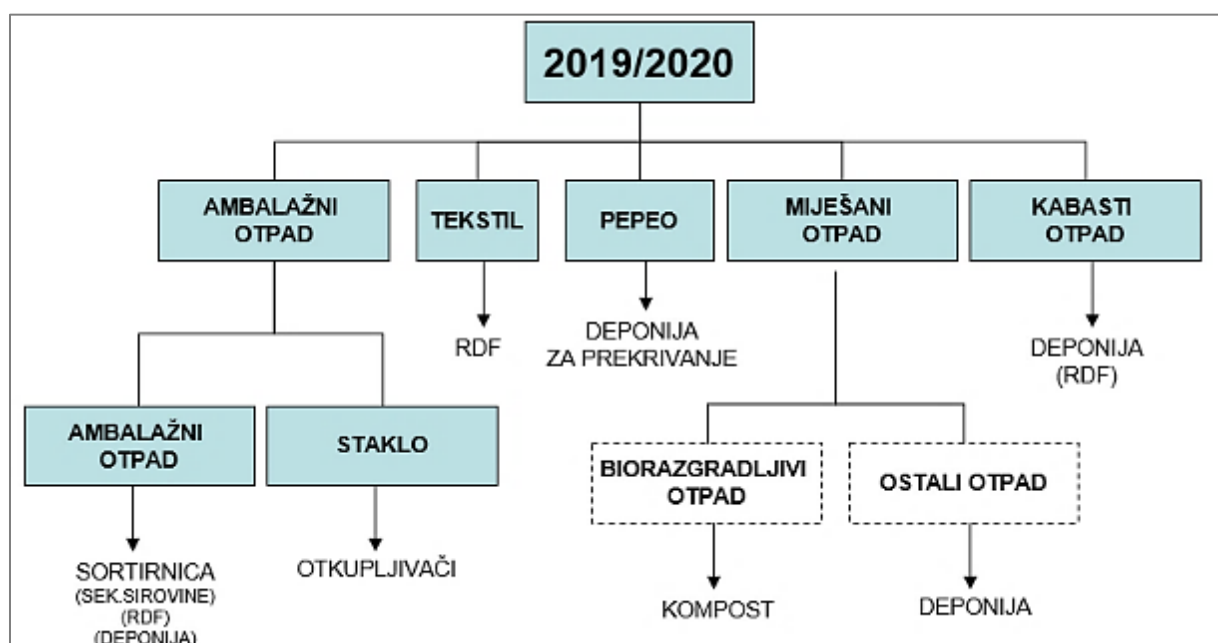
2019/2020

AMBALAŽNI OTPAD

TEKSTIL

PEPEO

MIJEŠANI OTPAD

KABASTI OTPAD

RDF

DEPONIJA ZA PREKRIVANJE

DEPONIJA (RDF)

AMBALAŽNI OTPAD

STAKLO

BIORAZGRADLJIVI OTPAD

OSTALI OTPAD

SORTIRNICA (SEK.SIROVINE) (RDF) (DEPONIJA)

OTKUPLJIVAČI

KOMPOST

DEPONIJA